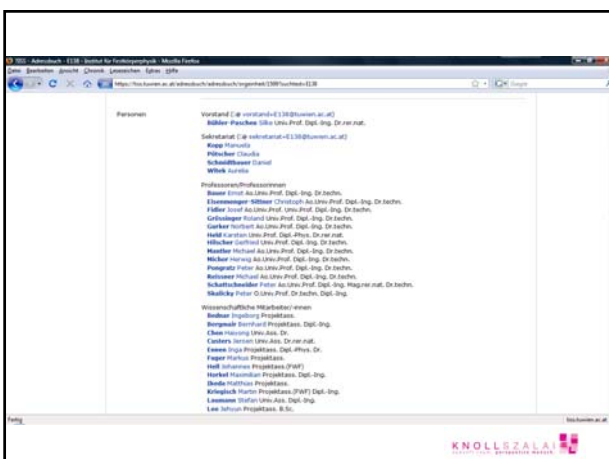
TISS - Adressbuch - E138 - Institut für Festkörperphysik - Mozilla Firefox

Datei Bearbeiten Ansicht Chronik Lesezeichen Extras Hilfe

https://tiss.tuwien.ac.at/adressbuch/adressbuch/orgeinheit/1389?suchtext=E138

Personen

Vorstand (vorstand+E138@tuwien.ac.at)
Bühler-Paschen Silke Univ.Prof. Dipl.-Ing. Dr.rer.nat.

Sekretariat (sekretariat+E138@tuwien.ac.at)
Kopp Manuela
Pölscher Claudia
Schmidtbauer Daniel
Witek Aurelia

Professoren/Professorinnen
Bauer Ernst Ao.Univ.Prof. Dipl.-Ing. Dr.techn.
Eisenmenger-Sittner Christoph Ao.Univ.Prof. Dipl.-Ing. Dr.techn.
Fidler Josef Ao.Univ.Prof. Univ.Prof. Dipl.-Ing. Dr.techn.
Grössinger Roland Univ.Prof. Dipl.-Ing. Dr.techn.
Gorker Norbert Ao.Univ.Prof. Dipl.-Ing. Dr.techn.
Held Karsten Univ.Prof. Dipl.-Phys. Dr.rer.nat.
Hilscher Gerfried Univ.Prof. Dipl.-Ing. Dr.techn.
Mantler Michael Ao.Univ.Prof. Dipl.-Ing. Dr.techn.
Mohn Herwig Ao.Univ.Prof. Dipl.-Ing. Dr.techn.
Pongratz Peter Ao.Univ.Prof. Dipl.-Ing. Dr.techn.
Reissner Michael Ao.Univ.Prof. Dipl.-Ing. Dr.techn.
Schattschneider Peter Ao.Univ.Prof. Dipl.-Ing. Mag.rer.nat. Dr.techn.
Skalicky Peter O.Univ.Prof. Dr.techn. Dipl.-Ing.

Wissenschaftliche Mitarbeiter/-innen
Bednar Ingeborg Projektass.
Bergmair Bernhard Projektass. Dipl.-Ing.
Chen Haosong Univ.Ass. Dr.
Custers Jeroen Univ.Ass. Dr.rer.nat.
Ennen Inga Projektass. Dipl.-Phys. Dr.
Fuger Markus Projektass.
Hell Johannes Projektass.(FWF)
Horkel Maximilian Projektass. Dipl.-Ing.
Ikeda Matthias Projektass.
Krieglsch Martin Projektass.(FWF) Dipl.-Ing.
Laumann Stefan Univ.Ass. Dipl.-Ing.
Lee Jehoun Projektass. B.Sc.

Fertig

tiss.tuwien.ac.at

KNOLLSZALAI